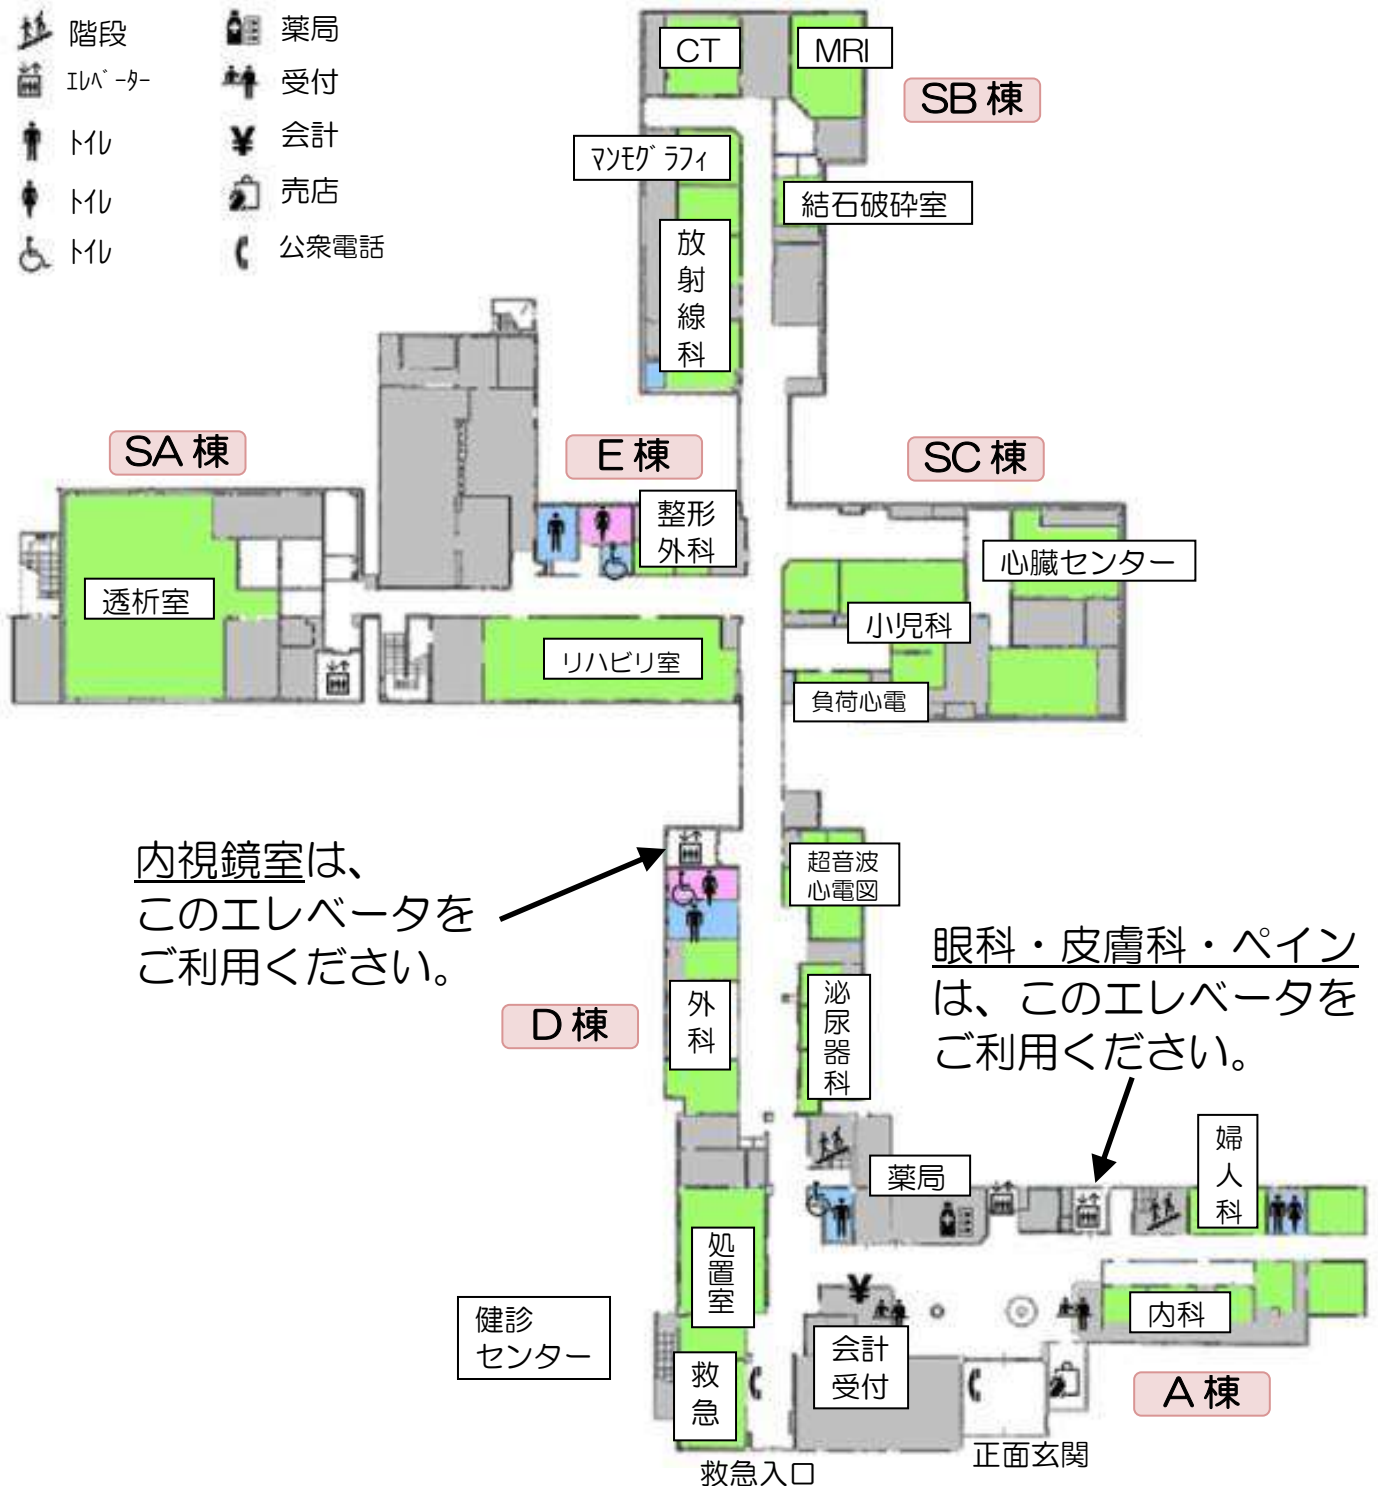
階段
ｴﾚﾍﾞｰﾀｰ
ﾄｲﾚ
ﾄｲﾚ
ﾄｲﾚ
薬局
受付
会計
売店
公衆電話

CT
MRI
SB 棟
ﾏﾝﾓｸﾞﾗﾌｨ
結石破砕室
放射線科

SA 棟
E 棟
SC 棟
整形外科
心臓センター
透析室
小児科
リハビリ室
負荷心電

内視鏡室は、このエレベータをご利用ください。

超音波心電図

眼科・皮膚科・ペインは、このエレベータをご利用ください。

D 棟
外科
泌尿器科
婦人科
薬局
処置室
内科
健診センター
会計受付
救急
A 棟
救急入口
正面玄関